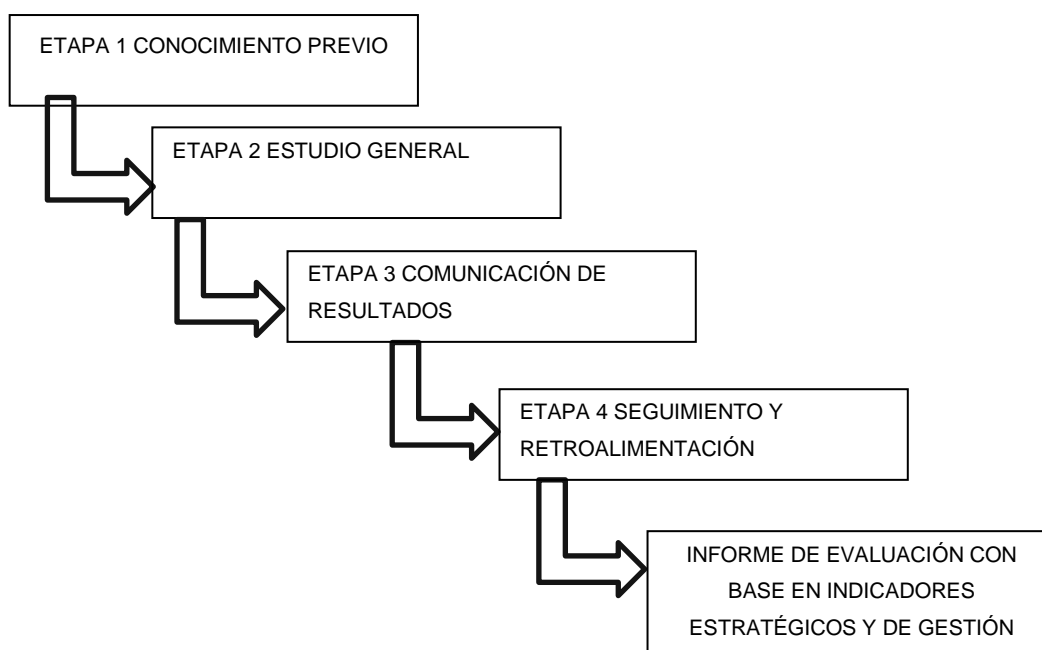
ETAPA 1 CONOCIMIENTO PREVIO

ETAPA 2 ESTUDIO GENERAL

ETAPA 3 COMUNICACIÓN DE RESULTADOS

ETAPA 4 SEGUIMIENTO Y RETROALIMENTACIÓN

INFORME DE EVALUACIÓN CON BASE EN INDICADORES ESTRATÉGICOS Y DE GESTIÓN